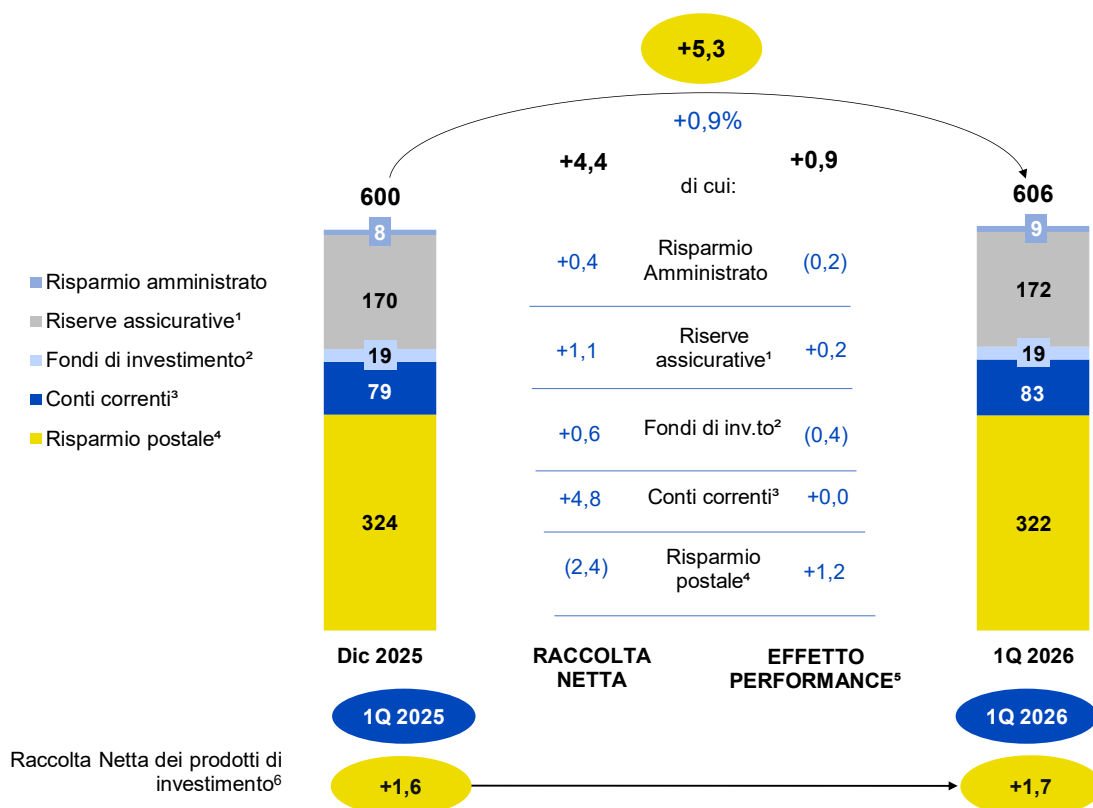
+5,3

+0,9%

+4,4

+0,9

di cui:

600

606

Risparmio amministrato
Riserve assicurative¹
Fondi di investimento²
Conti correnti³
Risparmio postale⁴

8
170
19
79
324

9
172
19
83
322

| +0,4 | Risparmio Amministrato | (0,2) |
|---|---|---|
| +1,1 | Riserve assicurative¹ | +0,2 |
| +0,6 | Fondi di inv.to² | (0,4) |
| +4,8 | Conti correnti³ | +0,0 |
| (2,4) | Risparmio postale⁴ | +1,2 |

Dic 2025

RACCOLTA NETTA

EFFETTO PERFORMANCE⁵

1Q 2026

1Q 2025

1Q 2026

Raccolta Netta dei prodotti di investimento⁶

+1,6

+1,7